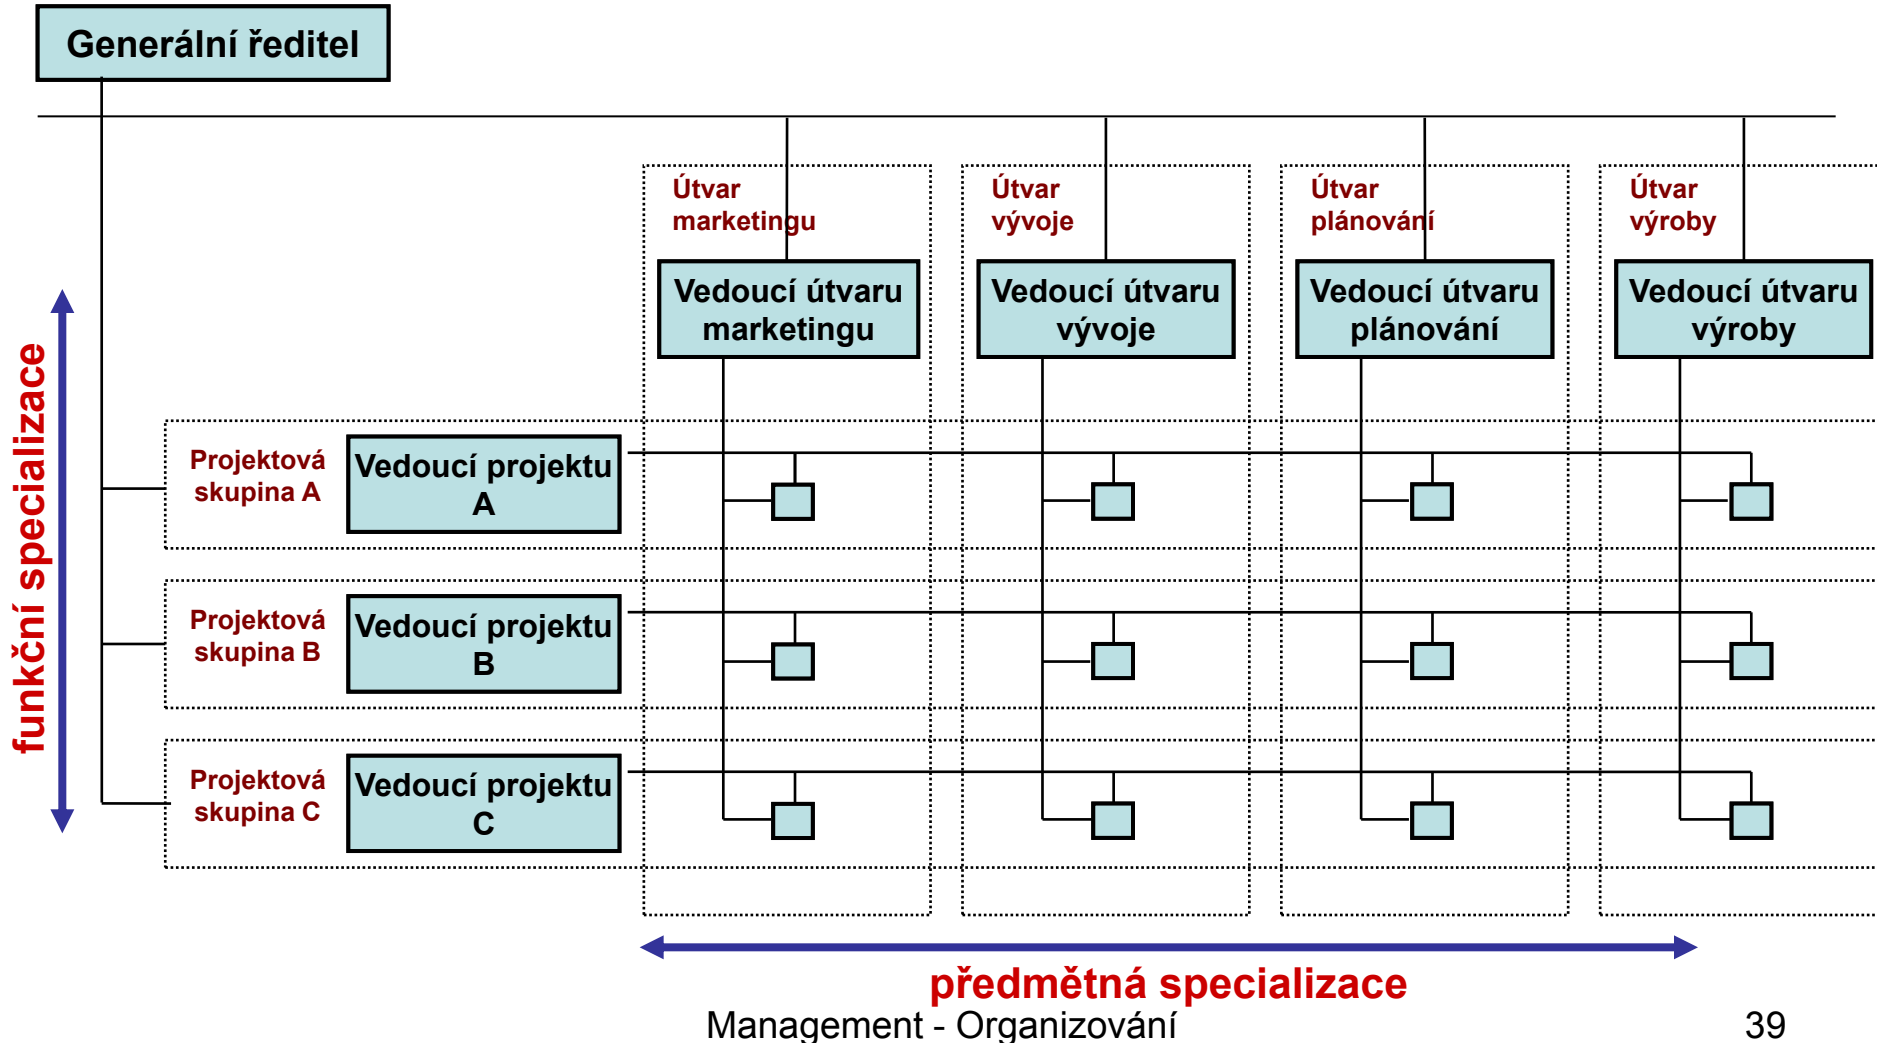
Generální ředitel

Útvar marketingu

Útvar vývoje

Útvar plánování

Útvar výroby

Vedoucí útvaru marketingu

Vedoucí útvaru vývoje

Vedoucí útvaru plánování

Vedoucí útvaru výroby

funkční specializace

Projektová skupina A

Vedoucí projektu A

Projektová skupina B

Vedoucí projektu B

Projektová skupina C

Vedoucí projektu C

předmětná specializace

Management - Organizování

39